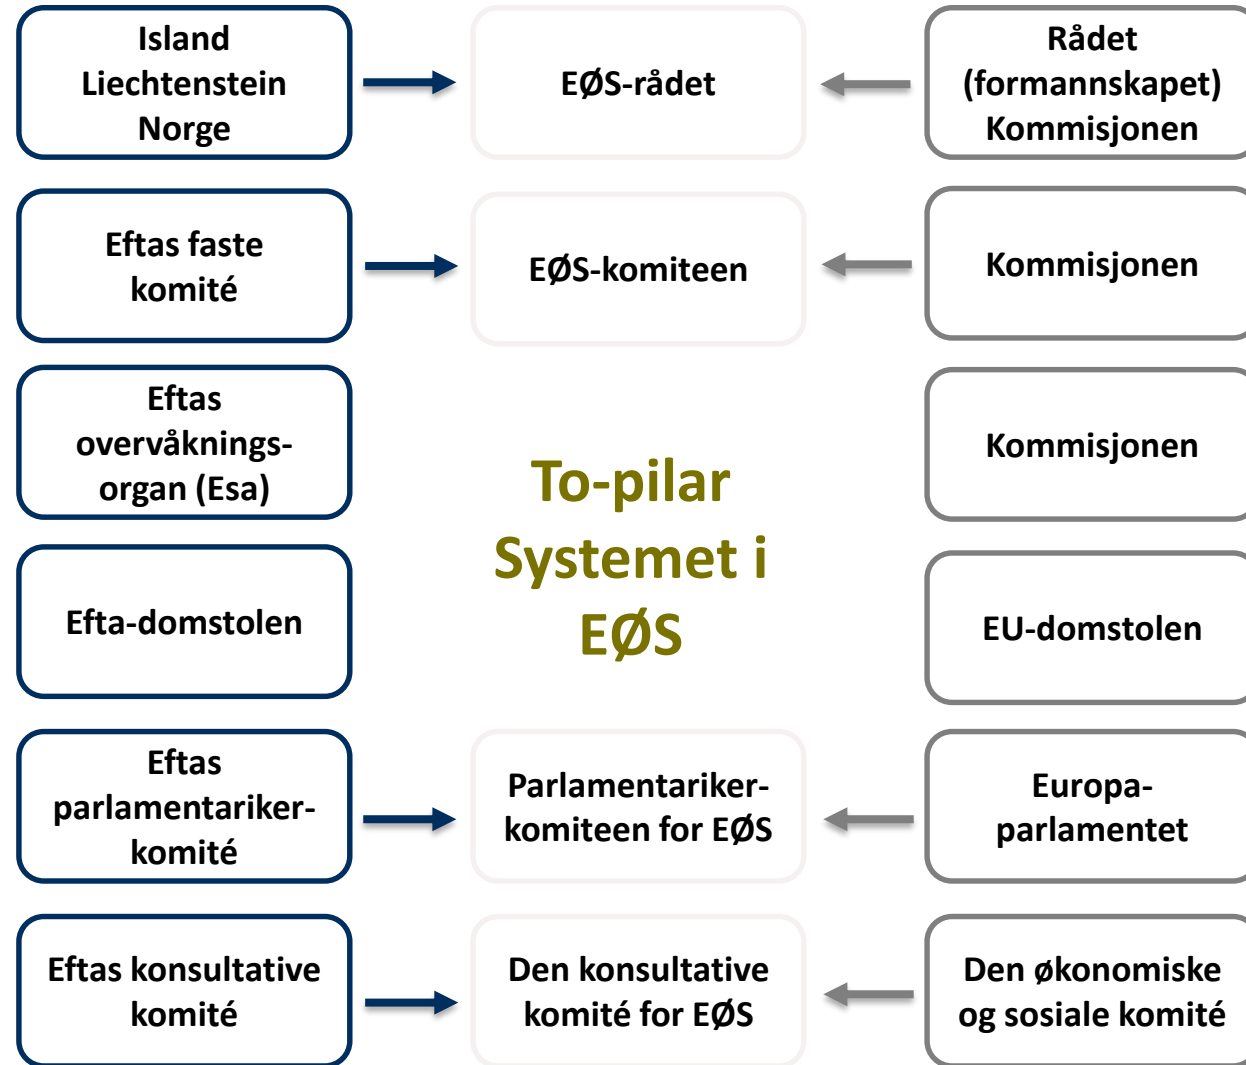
Island
Liechtenstein
Norge

EØS-rådet

Rådet
(formannskapet)
Kommisjonen

Eftas faste komité

EØS-komiteen

Kommisjonen

Eftas overvåkningsorgan (Esa)

Kommisjonen

To-pilar Systemet i EØS

Efta-domstolen

EU-domstolen

Eftas parlamentarikerkomité

Parlamentarikerkomiteen for EØS

Europaparlamentet

Eftas konsultative komité

Den konsultative komité for EØS

Den økonomiske og sosiale komité